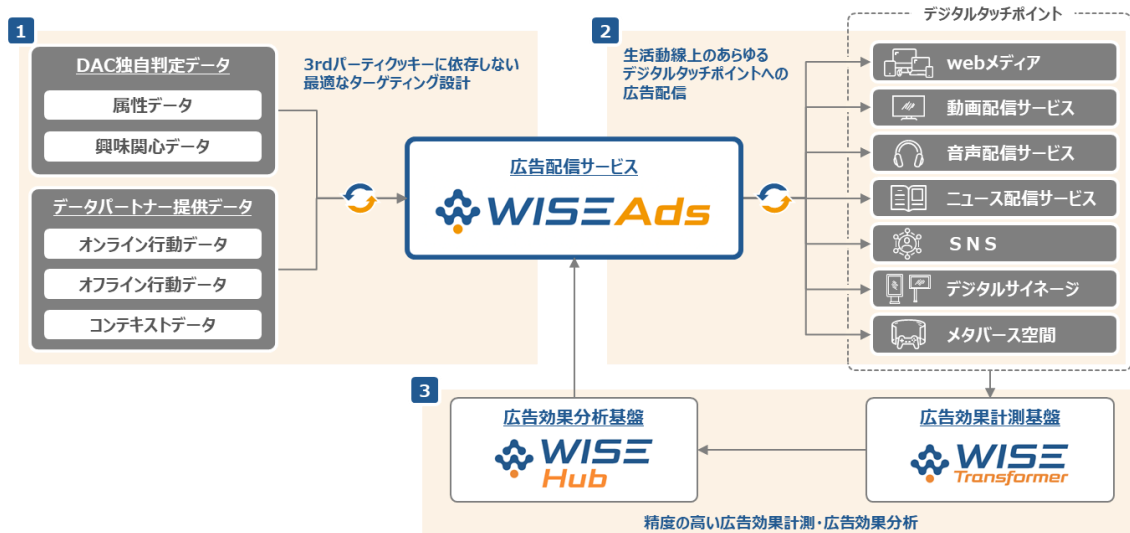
1

DAC独自判定データ

属性データ

興味関心データ

データパートナー提供データ

オンライン行動データ

オフライン行動データ

コンテキストデータ

3rdパーティクッキーに依存しない最適なターゲティング設計

広告配信サービス

WISEAds

2

生活動線上のあらゆるデジタルタッチポイントへの広告配信

デジタルタッチポイント

webメディア

動画配信サービス

音声配信サービス

ニュース配信サービス

SNS

デジタルサイネージ

メタバース空間

3

広告効果分析基盤

WISE Hub

広告効果計測基盤

WISE Transformer

精度の高い広告効果計測・広告効果分析